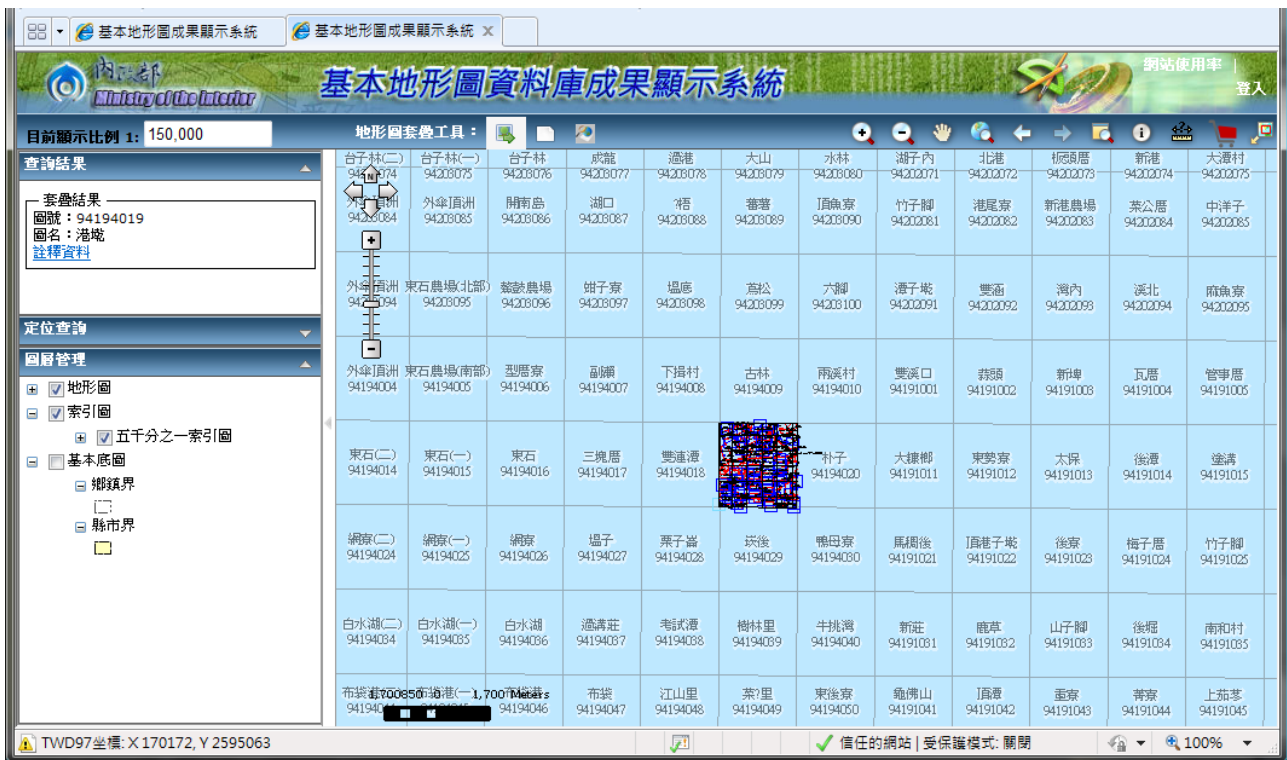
基本地形圖成果顯示系統
基本地形圖成果顯示系統

內政部
Ministry of the Interior
基本地形圖資料庫成果顯示系統
網站使用率 | 登入

目前顯示比例 1: 150,000
地形圖套疊工具：

查詢結果
套疊結果
圖號：94194019
圖名：港墘
詮釋資料

定位查詢

圖層管理
地形圖
索引圖
五千分之一索引圖
基本底圖
鄉鎮界
縣市界

| 台子林(二) 94204074 | 台子林(一) 94203075 | 台子林 94203076 | 成龍 94203077 | 過港 94203078 | 大山 94203079 | 水林 94203080 | 湖子內 94202071 | 北港 94202072 | 板頭厝 94202073 | 新港 94202074 | 大潭村 94202075 |
|---|---|---|---|---|---|---|---|---|---|---|---|
| 外傘頂洲 94203084 | 外傘頂洲 94203085 | 開南島 94203086 | 湖口 94203087 | 塭港 94203088 | 蕃薯 94203089 | 頂魚寮 94203090 | 竹子腳 94202081 | 溪尾寮 94202082 | 新港農場 94202083 | 菜公厝 94202084 | 中洋子 94202085 |
| 外傘頂洲 94203094 | 東石農場(北部) 94203095 | 鰲鼓農場 94203096 | 蚶子寮 94203097 | 塭底 94203098 | 蔦松 94203099 | 六腳 94203100 | 潭子墘 94202091 | 雙涵 94202092 | 灣內 94202093 | 溪北 94202094 | 麻魚寮 94202095 |
| 外傘頂洲 94194004 | 東石農場(南部) 94194005 | 型厝寮 94194006 | 副瀨 94194007 | 下揖村 94194008 | 古林 94194009 | 兩溪村 94194010 | 雙溪口 94191001 | 蒜頭 94191002 | 新埤 94191003 | 瓦厝 94191004 | 管事厝 94191005 |
| 東石(二) 94194014 | 東石(一) 94194015 | 東石 94194016 | 三塊厝 94194017 | 雙連潭 94194018 | | 朴子 94194020 | 大槺榔 94191011 | 東勢寮 94191012 | 太保 94191013 | 後潭 94191014 | 塗溝 94191015 |
| 網寮(二) 94194024 | 網寮(一) 94194025 | 網寮 94194026 | 塭子 94194027 | 蒜子崙 94194028 | 崁後 94194029 | 鴨母寮 94194030 | 馬稠後 94191021 | 頂港子墘 94191022 | 後寮 94191023 | 梅子厝 94191024 | 竹子腳 94191025 |
| 白水湖(二) 94194034 | 白水湖(一) 94194035 | 白水湖 94194036 | 過溝莊 94194037 | 考試潭 94194038 | 樹林里 94194039 | 牛挑灣 94194040 | 新莊 94191031 | 鹿草 94191032 | 山子腳 94191033 | 後堀 94191034 | 南和村 94191035 |
| 布袋 94194044 | 布袋港(一) | 布袋港 94194046 | 布袋 94194047 | 江山里 94194048 | 菜?里 94194049 | 東後寮 94194050 | 龜佛山 94191041 | 頂潭 94191042 | 埔寮 94191043 | 菁寮 94191044 | 上茄苳 94191045 |

0 850 1,700 Meters

TWD97坐標: X 170172, Y 2595063
信任的網站 | 受保護模式: 關閉
100%